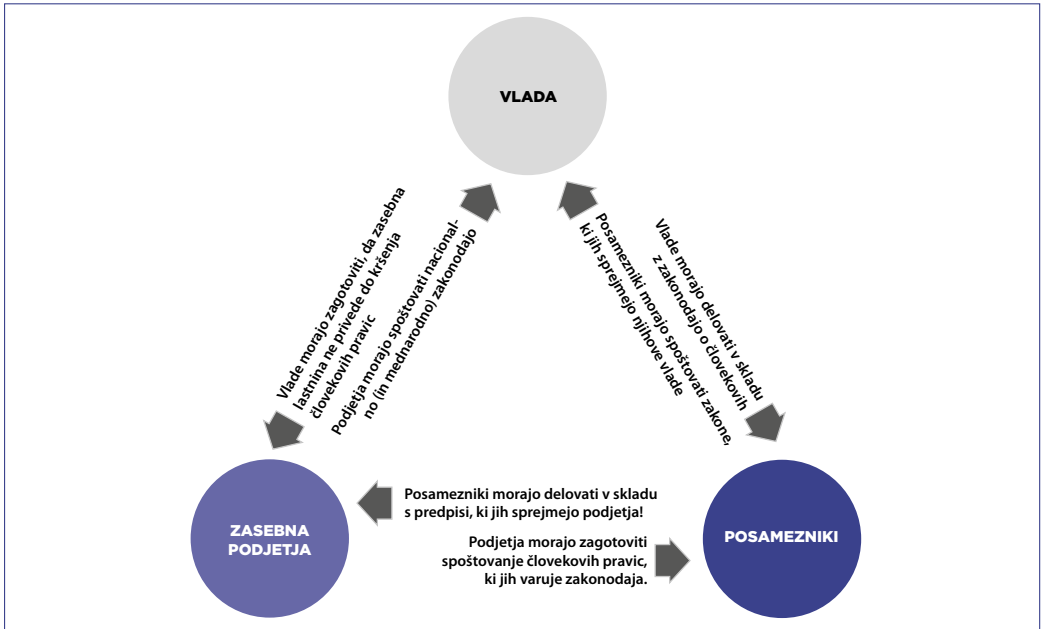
VLADA

Vlade morajo zagotoviti, da zasebna lastnina ne privede do kršenja človekovih pravic

Podjetja morajo spoštovati nacionalno (in mednarodno) zakonodajo

Posamezniki morajo spoštovati zakone, ki jih sprejmejo njihove vlade

Vlade morajo delovati v skladu z zakonodajo o človekovih

ZASEBNA PODJETJA

Posamezniki morajo delovati v skladu s predpisi, ki jih sprejmejo podjetja!

Podjetja morajo zagotoviti spoštovanje človekovih pravic, ki jih varuje zakonodaja.

POSAMEZNIKI